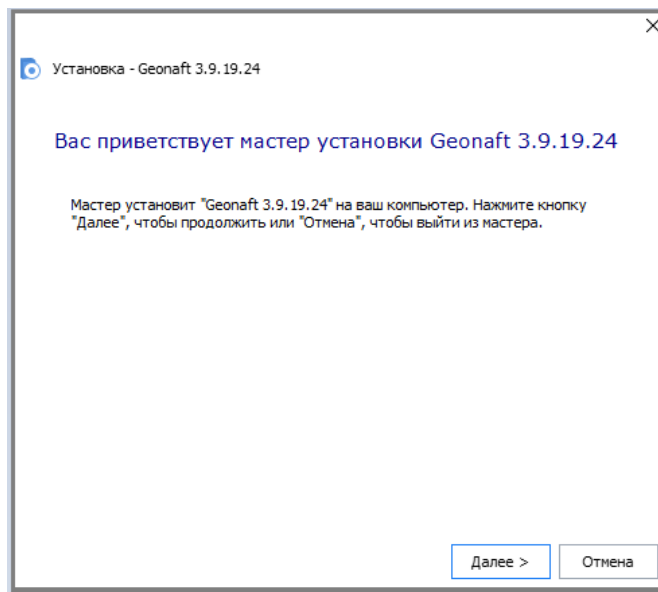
Установка - Geonaft 3.9.19.24

Вас приветствует мастер установки Geonaft 3.9.19.24

Мастер установит "Geonaft 3.9.19.24" на ваш компьютер. Нажмите кнопку "Далее", чтобы продолжить или "Отмена", чтобы выйти из мастера.

Далее >

Отмена